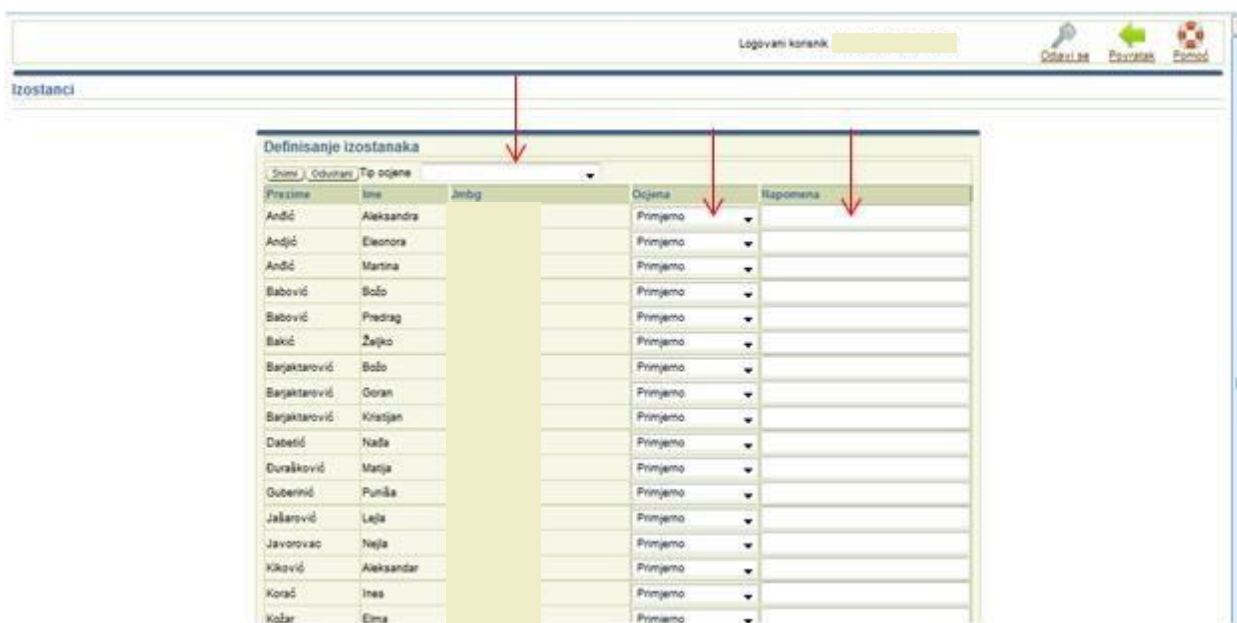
Logovani korisnik

Odjavi se Povratak Pomoć

Izostanci

Definisanje izostanaka

Snimi Odustani Tip ocjene

| Prezime | Ime | Jmbg | Ocjena | Napomena |
|---|---|---|---|---|
| Anđić | Aleksandra | | Primjerno | |
| Andjić | Eleonora | | Primjerno | |
| Anđić | Martina | | Primjerno | |
| Babović | Božo | | Primjerno | |
| Babović | Predrag | | Primjerno | |
| Bakić | Željko | | Primjerno | |
| Barjaktarović | Božo | | Primjerno | |
| Barjaktarović | Goran | | Primjerno | |
| Barjaktarović | Kristijan | | Primjerno | |
| Dabetić | Naša | | Primjerno | |
| Đurašković | Matija | | Primjerno | |
| Guberinić | Puniša | | Primjerno | |
| Jašarović | Lejla | | Primjerno | |
| Javorovac | Nejla | | Primjerno | |
| Kiković | Aleksandar | | Primjerno | |
| Korać | Ines | | Primjerno | |
| Kožar | Elma | | Primjerno | |